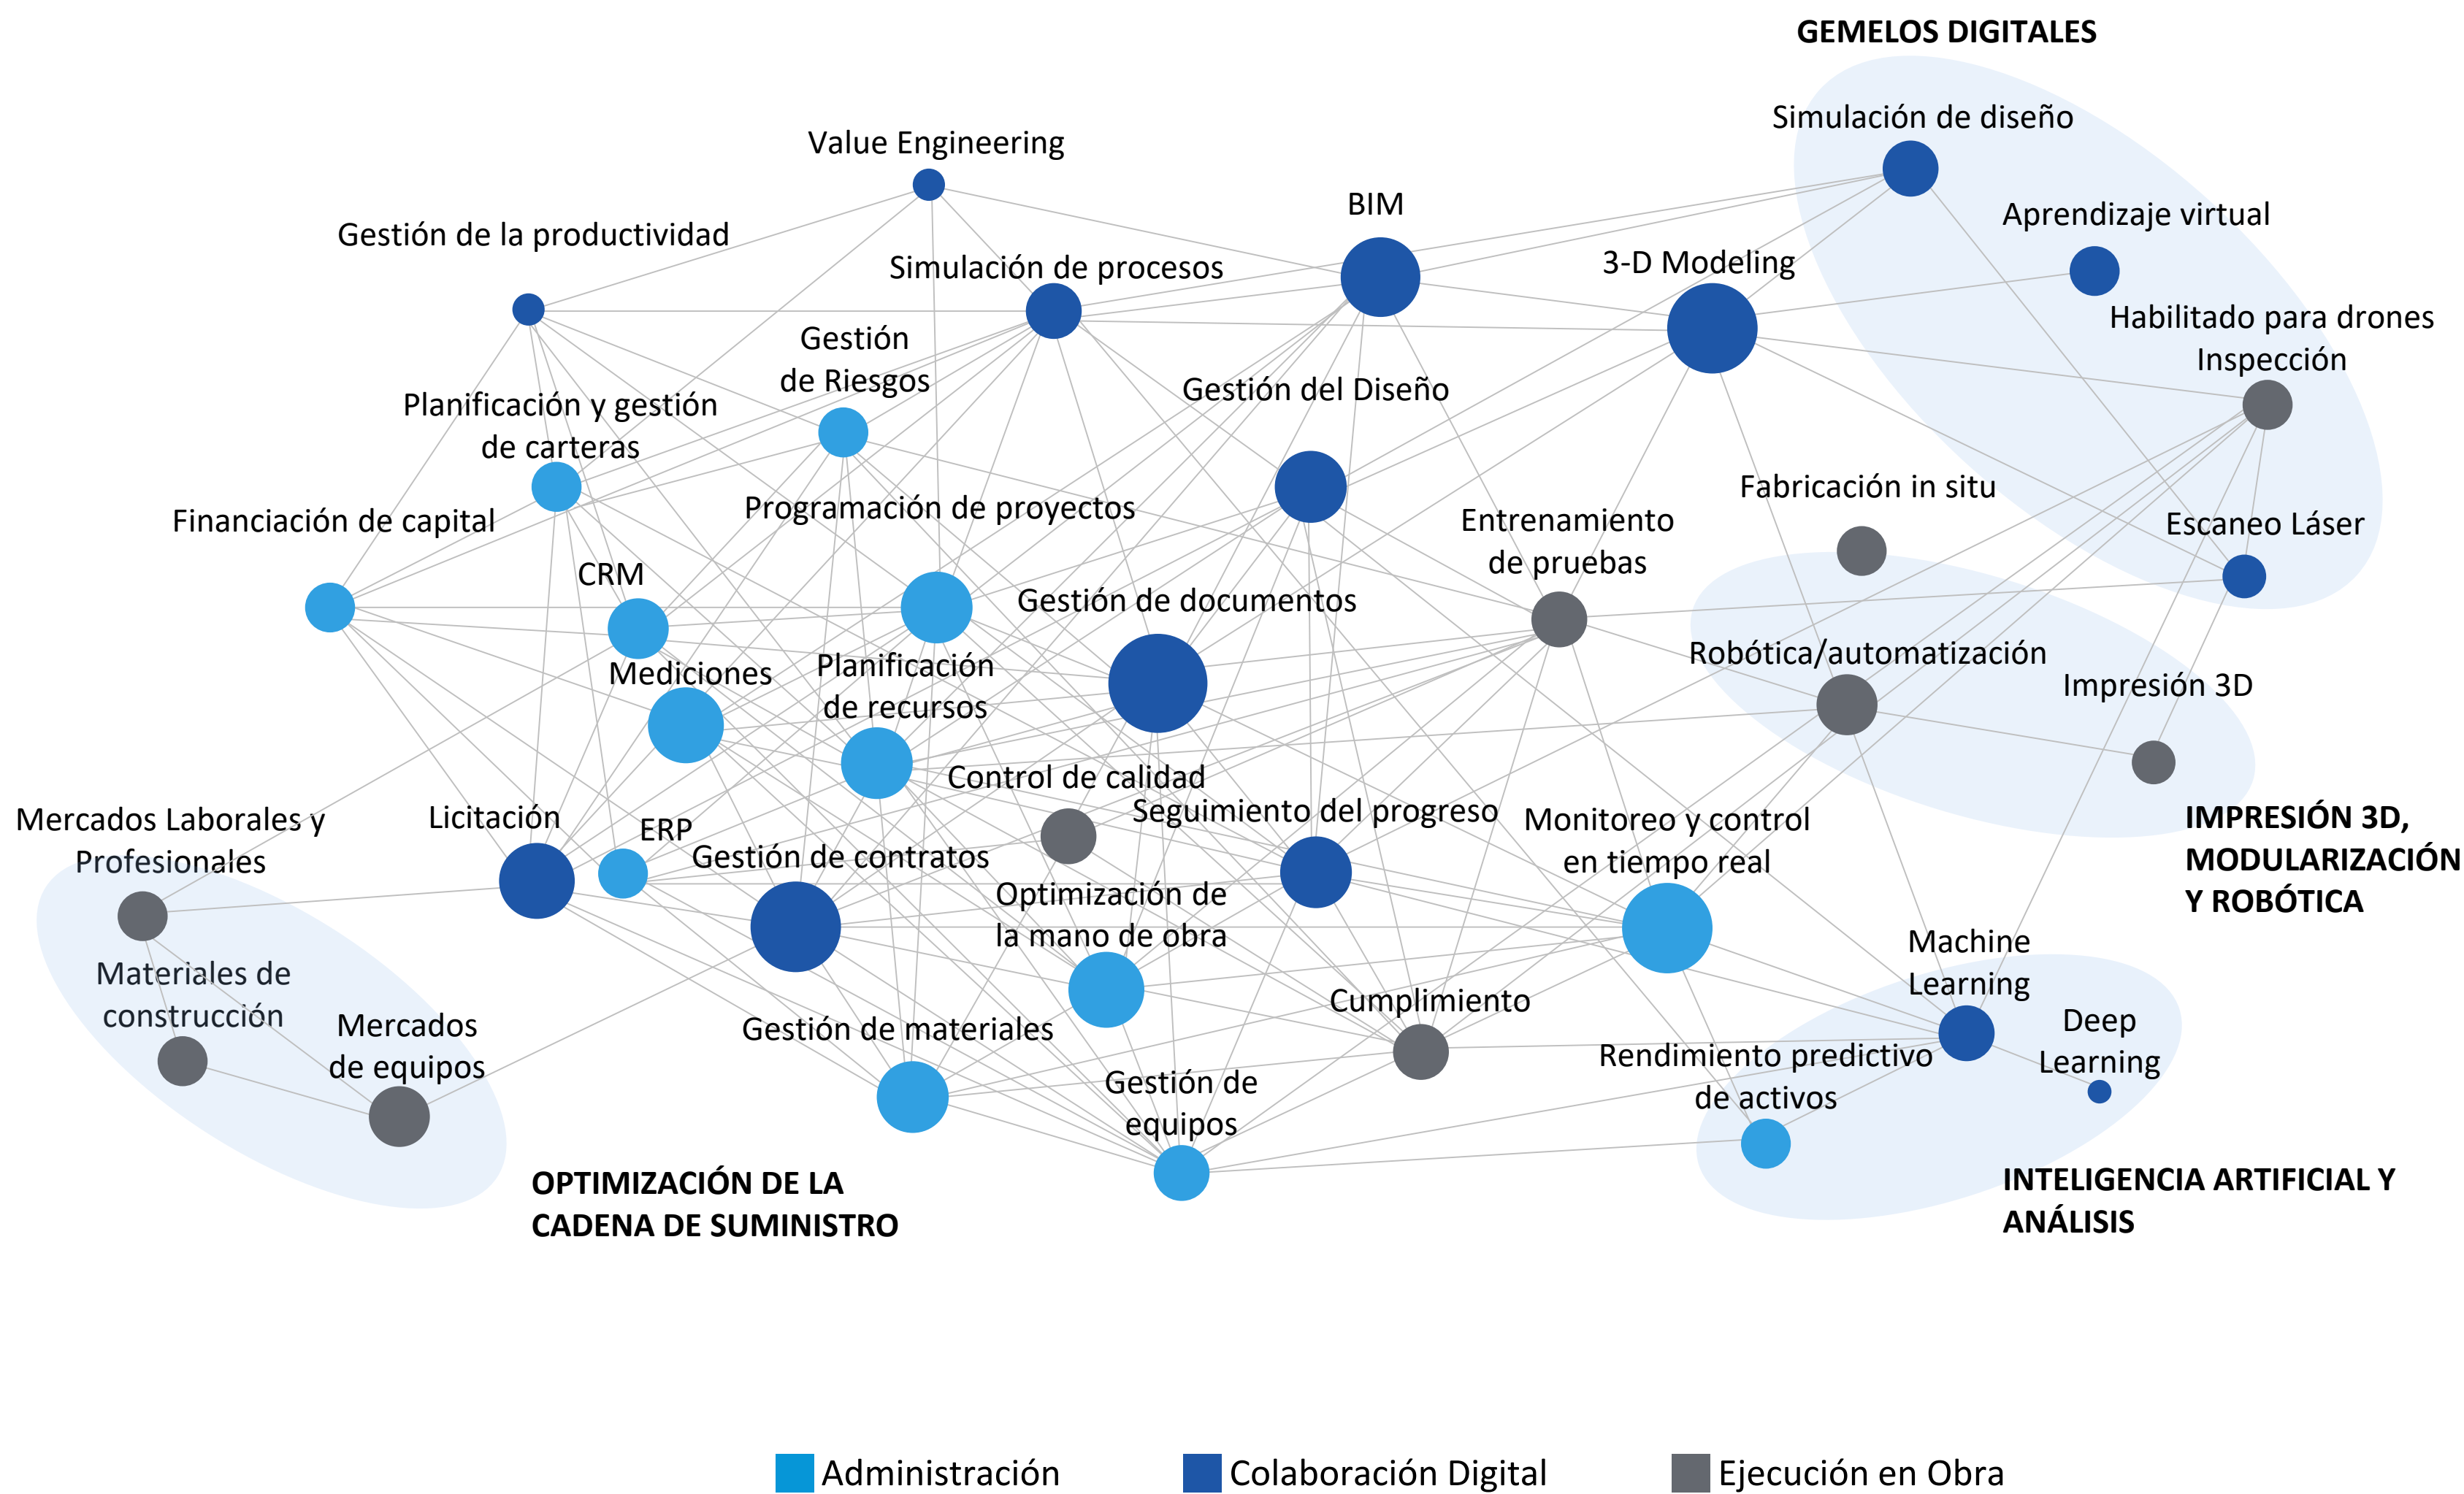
GEMELOS DIGITALES

Simulación de diseño

Value Engineering

BIM

Aprendizaje virtual

Gestión de la productividad

Simulación de procesos

3-D Modeling

Habilitado para drones Inspección

Gestión de Riesgos

Planificación y gestión de carteras

Gestión del Diseño

Fabricación in situ

Financiación de capital

Programación de proyectos

Entrenamiento de pruebas

Escaneo Láser

CRM

Gestión de documentos

Robótica/automatización

Mediciones

Planificación de recursos

Impresión 3D

Control de calidad

Mercados Laborales y Profesionales

Licitación

ERP

Seguimiento del progreso

Monitoreo y control en tiempo real

IMPRESIÓN 3D, MODULARIZACIÓN Y ROBÓTICA

Gestión de contratos

Optimización de la mano de obra

Machine Learning

Materiales de construcción

Mercados de equipos

Cumplimiento

Deep Learning

Gestión de materiales

Rendimiento predictivo de activos

Gestión de equipos

OPTIMIZACIÓN DE LA CADENA DE SUMINISTRO

INTELIGENCIA ARTIFICIAL Y ANÁLISIS

Administración

Colaboración Digital

Ejecución en Obra